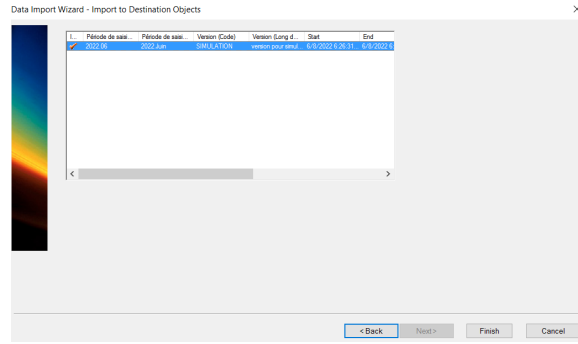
Data Import Wizard - Import to Destination Objects

| I... | Période de saisi... | Période de saisi... | Version (Code) | Version (Long d... | Start | End |
|---|---|---|---|---|---|---|
| | 2022.06 | 2022.Juin | SIMULATION | version pour simul... | 6/8/2022 6:26:31... | 6/8/2022 6 |

< Back
Next >
Finish
Cancel